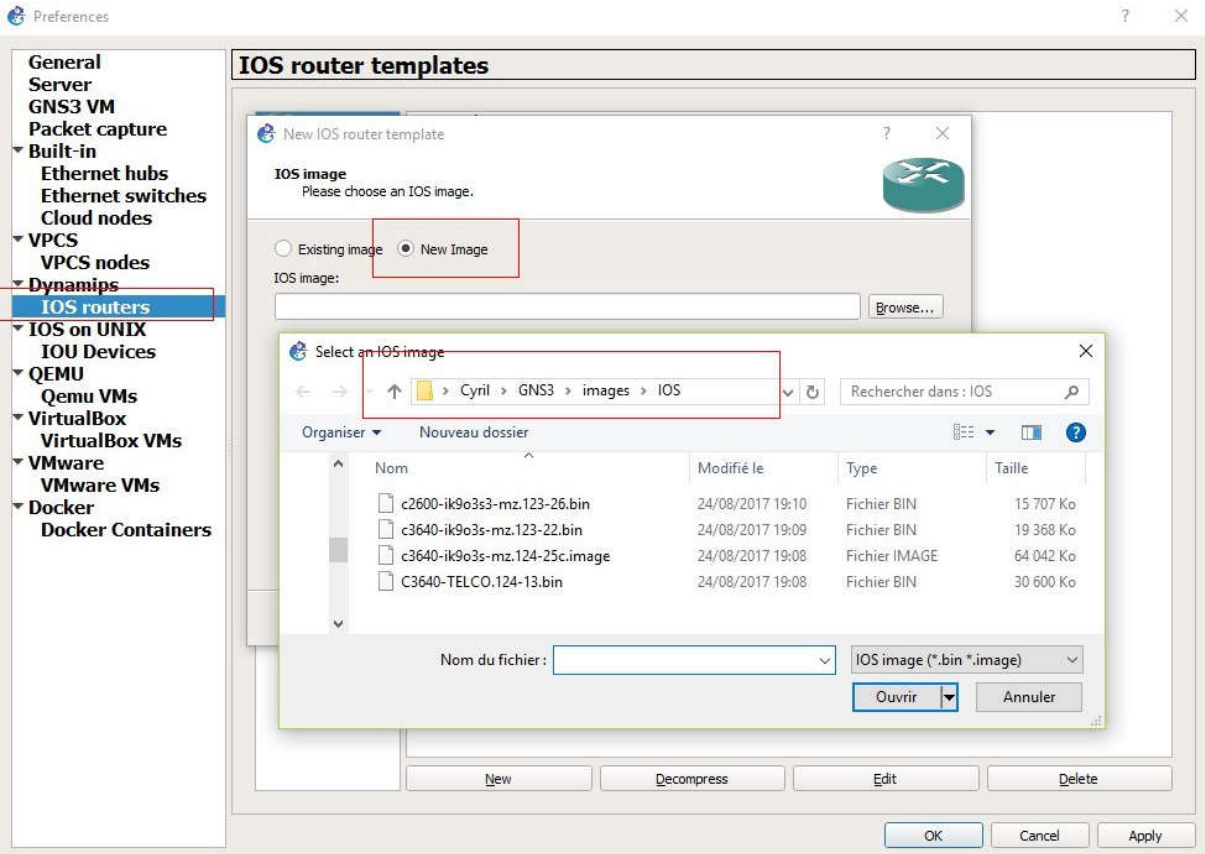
Preferences

?

General
Server
GNS3 VM
Packet capture
Built-in
Ethernet hubs
Ethernet switches
Cloud nodes
VPCS
VPCS nodes
Dynamips
IOS routers
IOS on UNIX
IOU Devices
QEMU
Qemu VMs
VirtualBox
VirtualBox VMs
VMware
VMware VMs
Docker
Docker Containers

IOS router templates

New IOS router template

?

IOS image
Please choose an IOS image.

Existing image
New Image

IOS image:

Browse...

Select an IOS image

Cyril › GNS3 › images › IOS

Rechercher dans : IOS

Organiser ▾ Nouveau dossier

| Nom | Modifié le | Type | Taille |
|---|---|---|---|
| c2600-ik9o3s3-mz.123-26.bin | 24/08/2017 19:10 | Fichier BIN | 15 707 Ko |
| c3640-ik9o3s-mz.123-22.bin | 24/08/2017 19:09 | Fichier BIN | 19 368 Ko |
| c3640-ik9o3s-mz.124-25c.image | 24/08/2017 19:08 | Fichier IMAGE | 64 042 Ko |
| C3640-TELCO.124-13.bin | 24/08/2017 19:08 | Fichier BIN | 30 600 Ko |

Nom du fichier :

IOS image (*.bin *.image)

Ouvrir

Annuler

New
Decompress
Edit
Delete

OK
Cancel
Apply